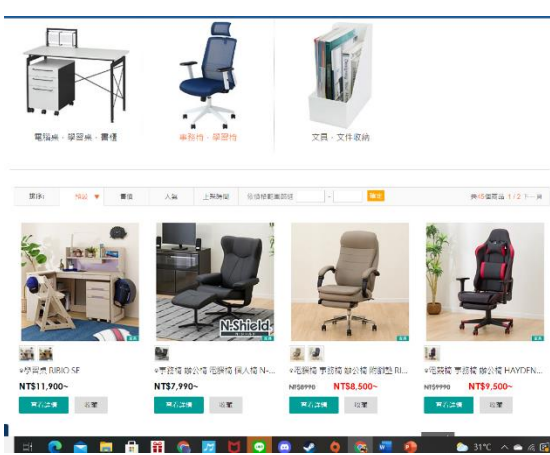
電腦桌・學習桌・書櫃

電腦椅・學習椅

文具・文件收納

排序: 推薦 ▼ 價格 人氣 上架時間 價格範圍篩選 ~ 確定

共45個商品 1 / 2

N-Shield

★學習桌 FURIO SF

NT$11,900~

★電腦椅 辦公椅 電腦椅 個人椅 N-...

NT$7,990~

★電腦椅 辦公椅 辦公椅 附腳墊 RI...

NT$9990 NT$8,500~

★電競椅 電競椅 辦公椅 HAYDEN...

NT$9990 NT$9,500~

31°C